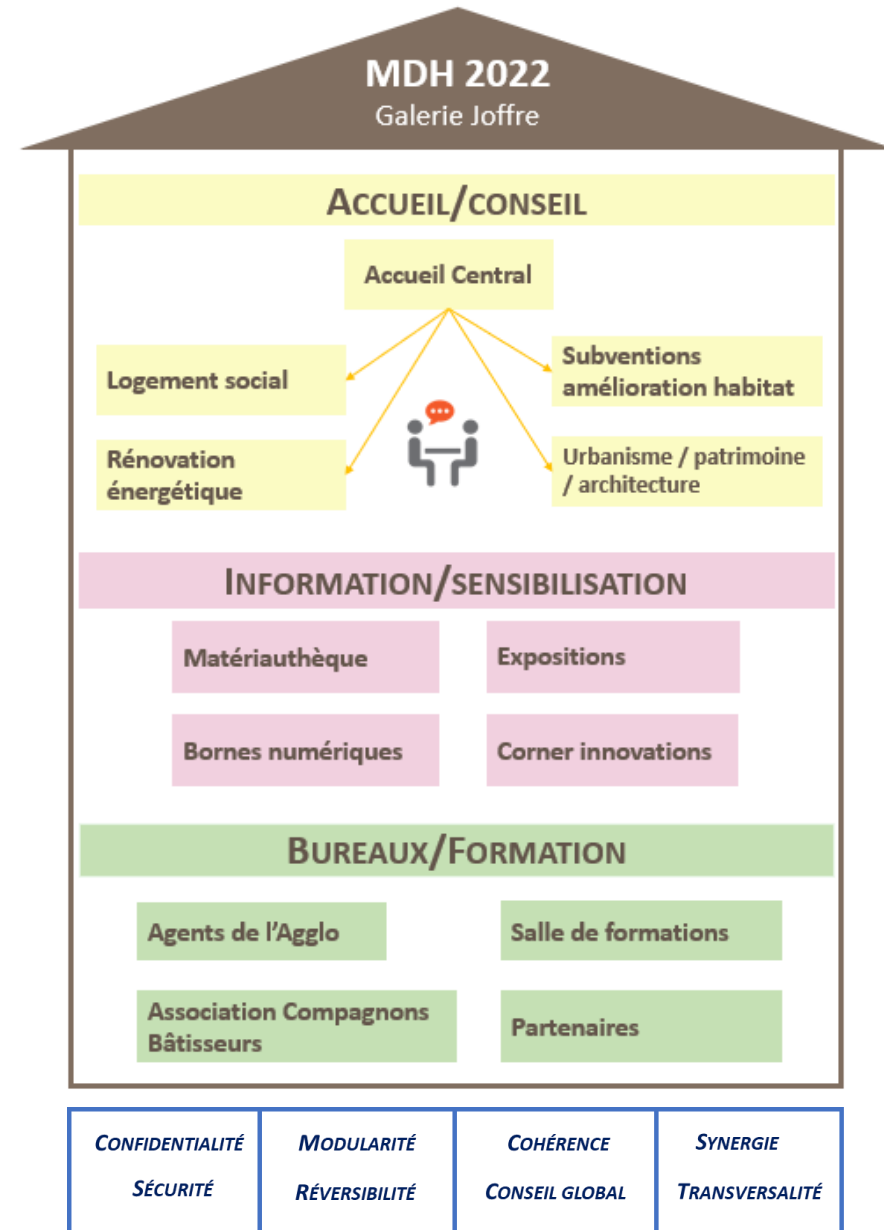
MDH 2022
Galerie Joffre

ACCUEIL/CONSEIL

Accueil Central

Logement social

Subventions amélioration habitat

Rénovation énergétique

Urbanisme / patrimoine / architecture

INFORMATION/SENSIBILISATION

Matériauthèque

Expositions

Bornes numériques

Corner innovations

BUREAUX/FORMATION

Agents de l'Agglo

Salle de formations

Association Compagnons Bâtisseurs

Partenaires

| CONFIDENTIALITÉ SÉCURITÉ | MODULARITÉ RÉVERSIBILITÉ | COHÉRENCE CONSEIL GLOBAL | SYNERGIE TRANSVERSALITÉ |
|---|---|---|---|